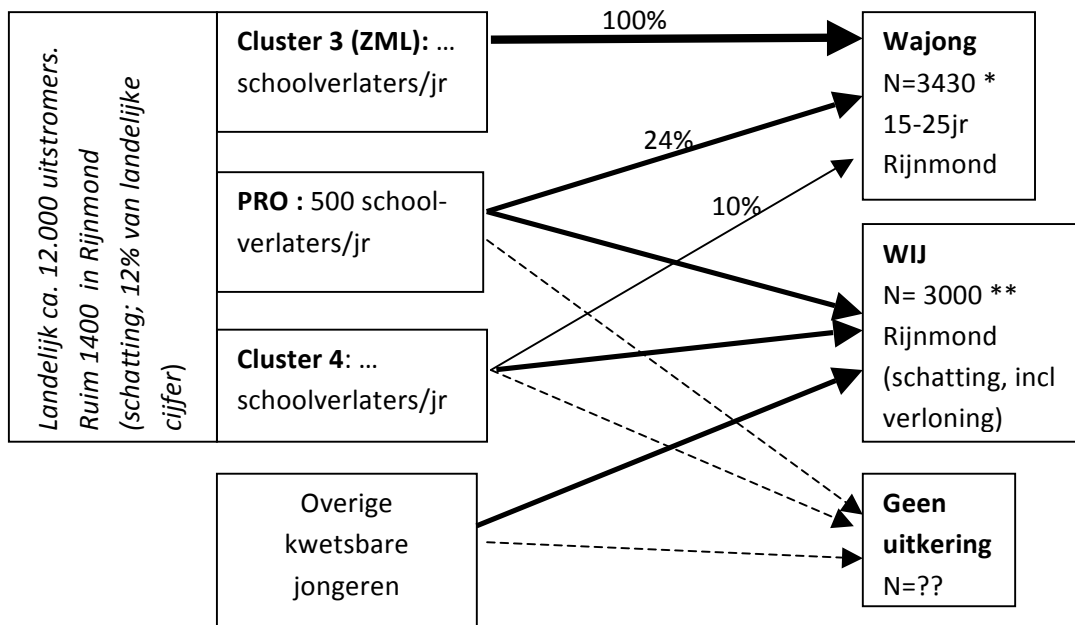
Landelijk ca. 12.000 uitstromers. Ruim 1400 in Rijnmond (schatting; 12% van landelijke cijfer)

**Cluster 3 (ZML):** … schoolverlaters/jr

**PRO :** 500 schoolverlaters/jr

**Cluster 4**: … schoolverlaters/jr

Overige kwetsbare jongeren

100%

24%

10%

**Wajong**
N=3430 *
15-25jr
Rijnmond

**WIJ**
N= 3000 **
Rijnmond
(schatting, incl verloning)

**Geen uitkering**
N=??